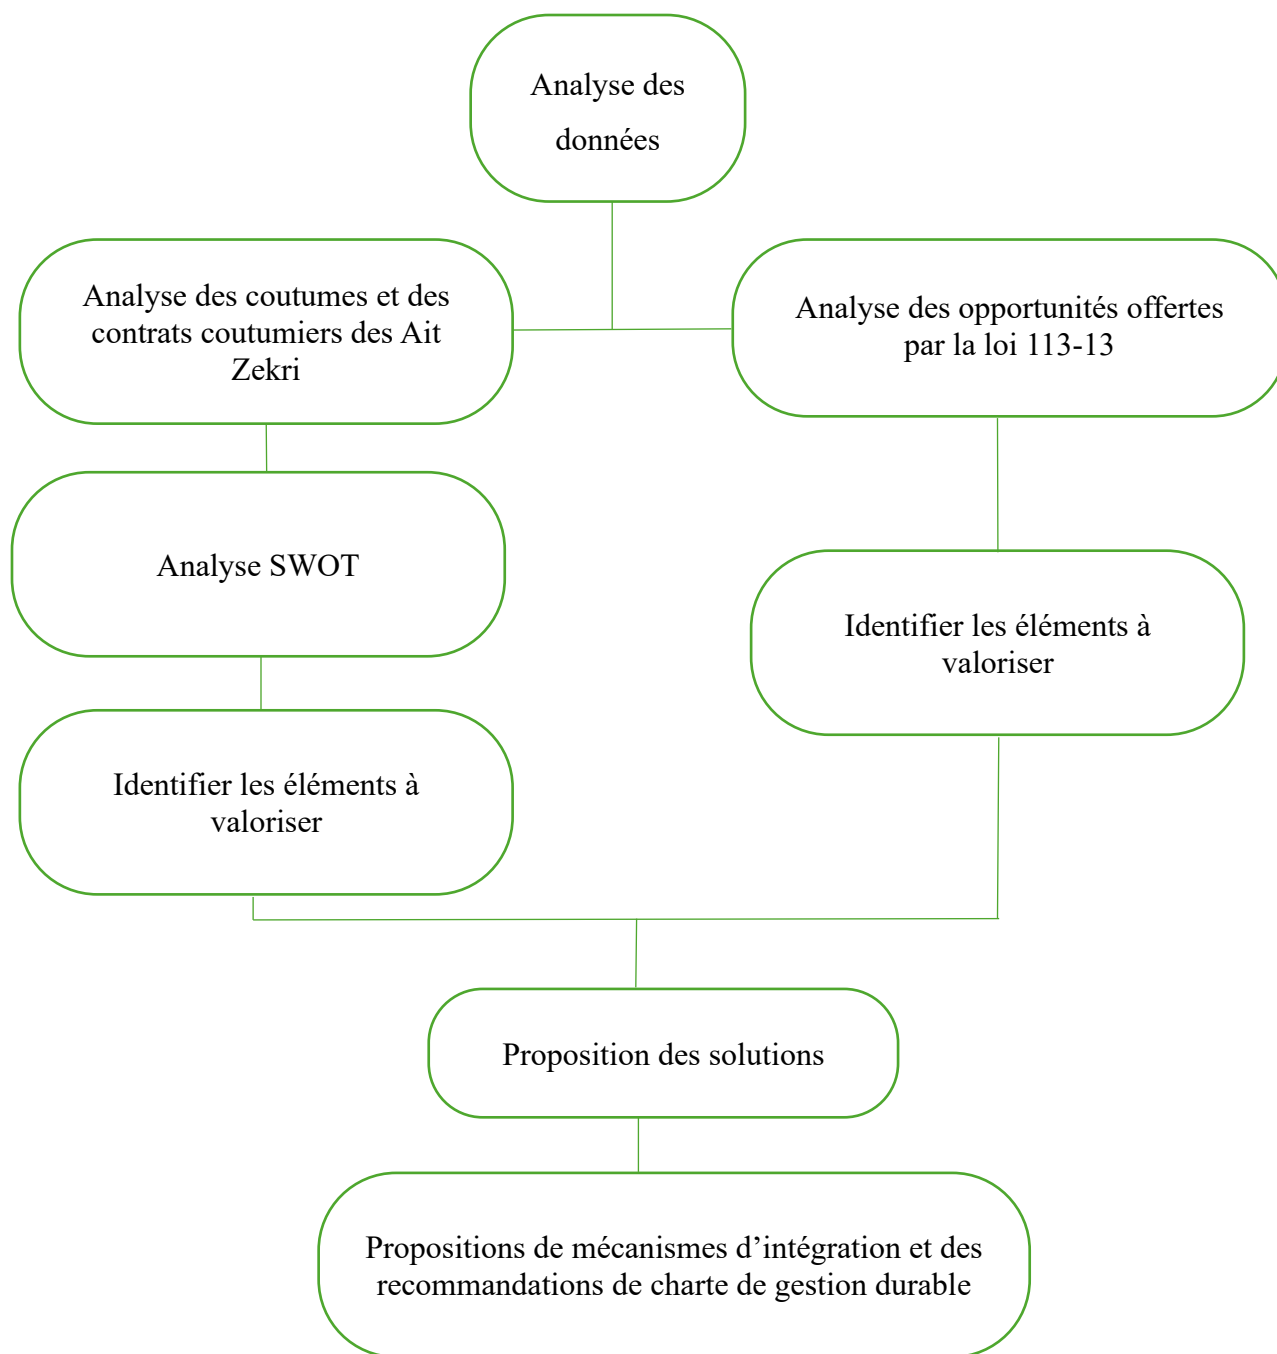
Analyse des données

Analyse des coutumes et des contrats coutumiers des Ait Zekri

Analyse des opportunités offertes par la loi 113-13

Analyse SWOT

Identifier les éléments à valoriser

Identifier les éléments à valoriser

Proposition des solutions

Propositions de mécanismes d’intégration et des recommandations de charte de gestion durable